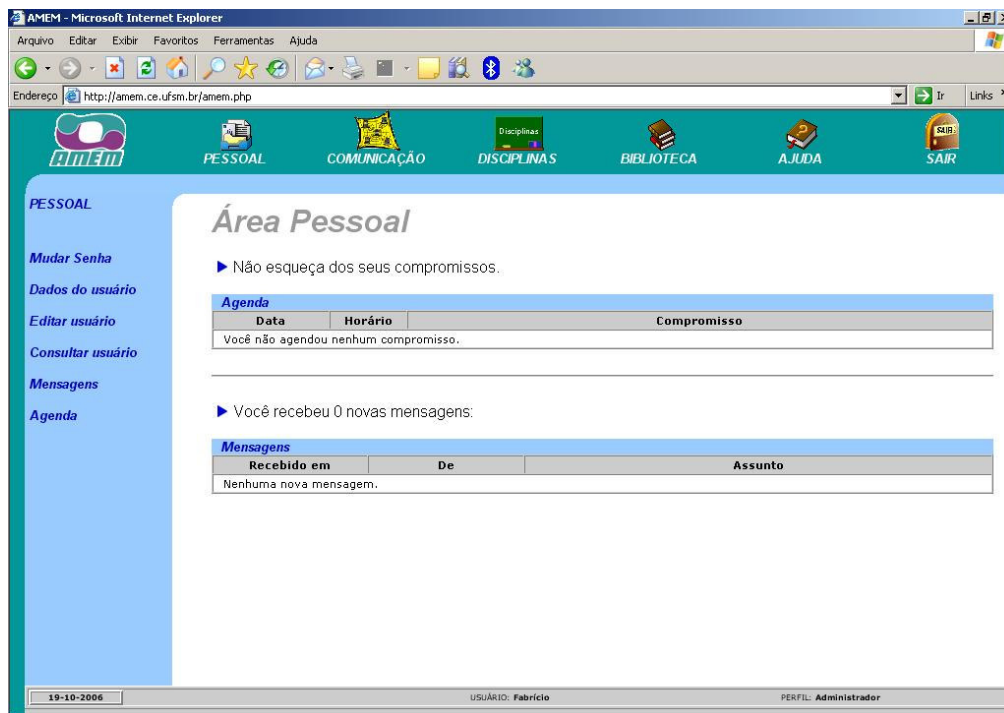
AMEM - Microsoft Internet Explorer

Arquivo Editar Exibir Favoritos Ferramentas Ajuda

Endereço http://amem.ce.ufsm.br/amem.php

Ir Links

AMEM

PESSOAL COMUNICAÇÃO Disciplinas DISCIPLINAS BIBLIOTECA AJUDA SAIR SAIR

PESSOAL

Mudar Senha

Dados do usuário

Editar usuário

Consultar usuário

Mensagens

Agenda

Área Pessoal

▶ Não esqueça dos seus compromissos.

Agenda

| Data | Horário | Compromisso |
|---|---|---|
| Você não agendou nenhum compromisso. | | |

▶ Você recebeu 0 novas mensagens:

Mensagens

| Recebido em | De | Assunto |
|---|---|---|
| Nenhuma nova mensagem. | | |

19-10-2006

USUÁRIO: Fabrício

PERFIL: Administrador